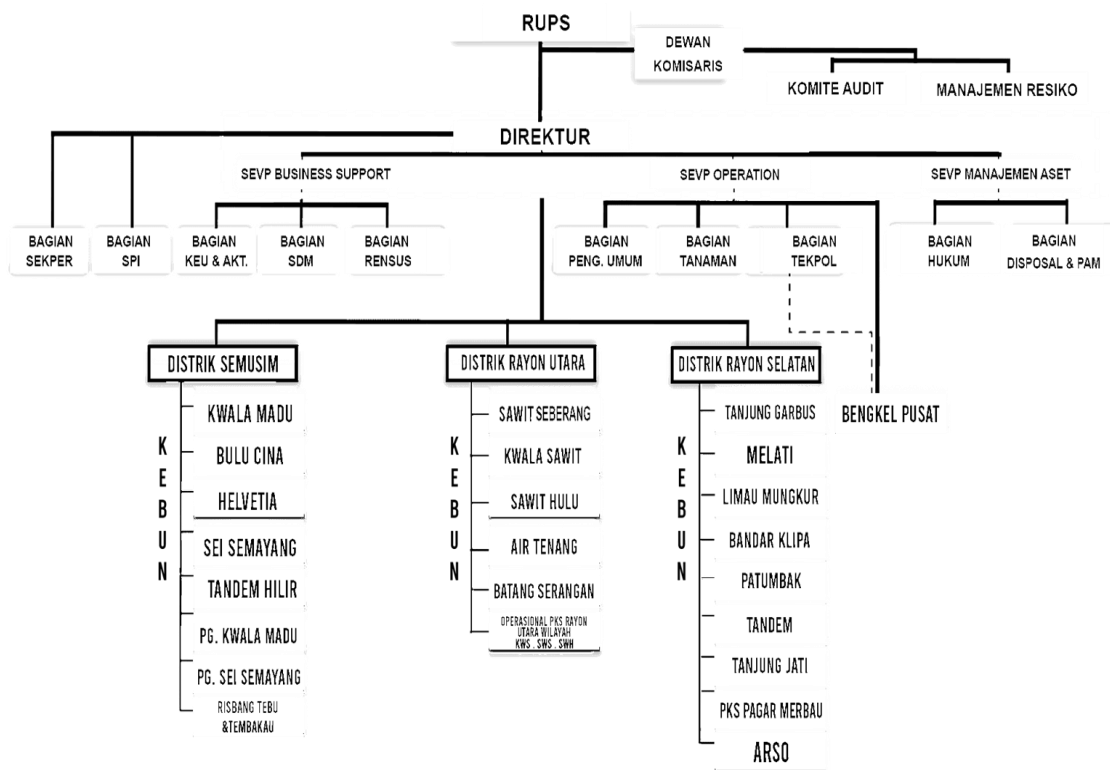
RUPS

DEWAN KOMISARIS

KOMITE AUDIT

MANAJEMEN RESIKO

DIREKTUR

SEVP BUSINESS SUPPORT

SEVP OPERATION

SEVP MANAJEMEN ASET

BAGIAN SEKPER

BAGIAN SPI

BAGIAN KEU & AKT.

BAGIAN SDM

BAGIAN RENSUS

BAGIAN PENG. UMUM

BAGIAN TANAMAN

BAGIAN TEKPOL

BAGIAN HUKUM

BAGIAN DISPOSAL & PAM

DISTRIK SEMUSIM

DISTRIK RAYON UTARA

DISTRIK RAYON SELATAN

BENGKEL PUSAT

KEBUN

KWALA MADU

BULU CINA

HELVETIA

SEI SEMAYANG

TANDEM HILIR

PG. KWALA MADU

PG. SEI SEMAYANG

RISBANG TEBU &TEMBAKAU

KEBUN

SAWIT SEBERANG

KWALA SAWIT

SAWIT HULU

AIR TENANG

BATANG SERANGAN

OPERASIONAL PKS RAYON UTARA WILAYAH KWS . SWS . SWH

KEBUN

TANJUNG GARBUS

MELATI

LIMAU MUNGKUR

BANDAR KLIPA

PATUMBAK

TANDEM

TANJUNG JATI

PKS PAGAR MERBAU

ARSO